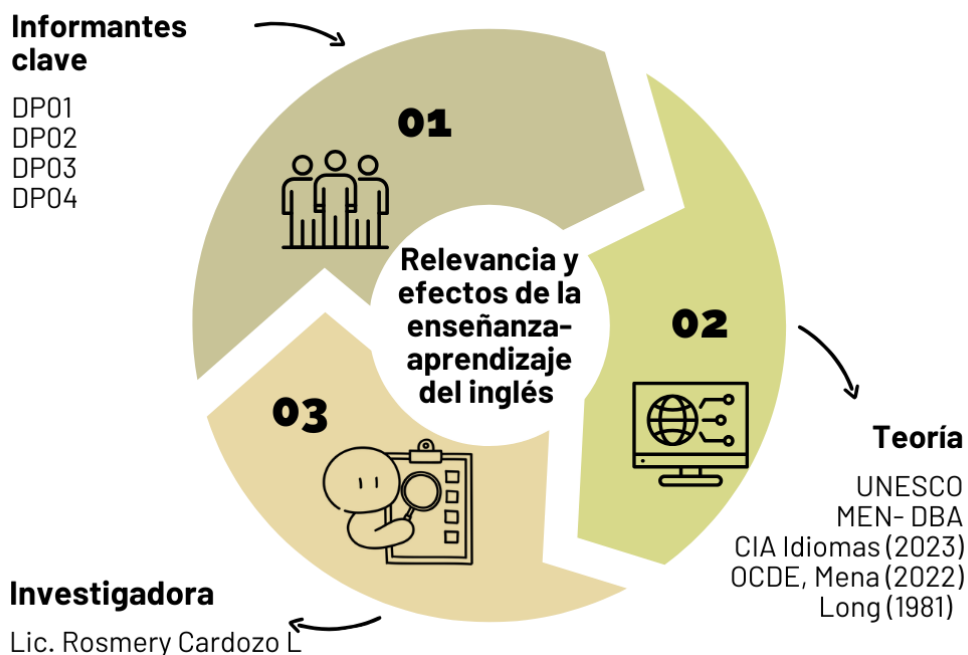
Informantes clave

DP01
DP02
DP03
DP04

01

Relevancia y efectos de la enseñanza-aprendizaje del inglés

02

Teoría

UNESCO
MEN- DBA
CIA Idiomas (2023)
OCDE, Mena (2022)
Long (1981)

03

Investigadora

Lic. Rosmery Cardozo L